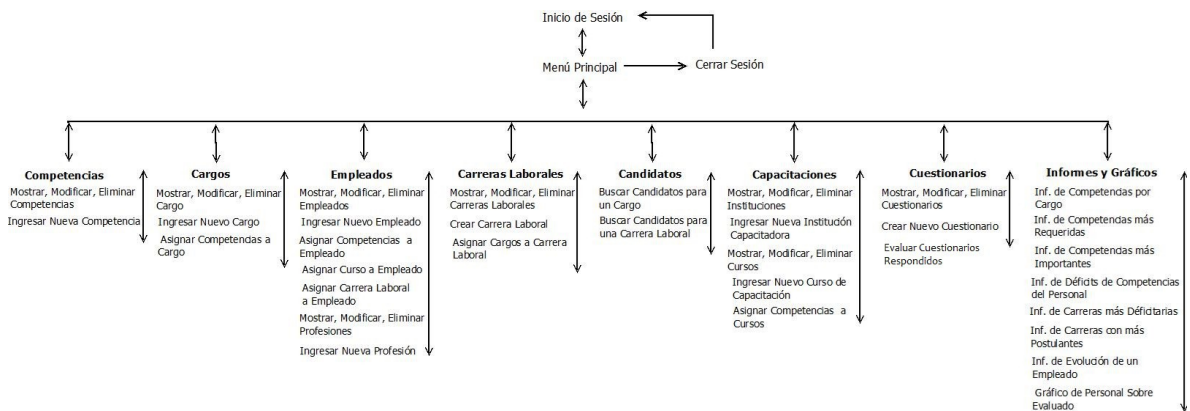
Inicio de Sesión

Menú Principal

Cerrar Sesión

Competencias

Mostrar, Modificar, Eliminar Competencias

Ingresar Nueva Competencia

Cargos

Mostrar, Modificar, Eliminar Cargo

Ingresar Nuevo Cargo

Asignar Competencias a Cargo

Empleados

Mostrar, Modificar, Eliminar Empleados

Ingresar Nuevo Empleado

Asignar Competencias a Empleado

Asignar Curso a Empleado

Asignar Carrera Laboral a Empleado

Mostrar, Modificar, Eliminar Profesiones

Ingresar Nueva Profesión

Carreras Laborales

Mostrar, Modificar, Eliminar Carreras Laborales

Crear Carrera Laboral

Asignar Cargos a Carrera Laboral

Candidatos

Buscar Candidatos para un Cargo

Buscar Candidatos para una Carrera Laboral

Capacitaciones

Mostrar, Modificar, Eliminar Instituciones

Ingresar Nueva Institución Capacitadora

Mostrar, Modificar, Eliminar Cursos

Ingresar Nuevo Curso de Capacitación

Asignar Competencias a Cursos

Cuestionarios

Mostrar, Modificar, Eliminar Cuestionarios

Crear Nuevo Cuestionario

Evaluar Cuestionarios Respondidos

Informes y Gráficos

Inf. de Competencias por Cargo

Inf. de Competencias más Requeridas

Inf. de Competencias más Importantes

Inf. de Déficits de Competencias del Personal

Inf. de Carreras más Deficitarias

Inf. de Carreras con más Postulantes

Inf. de Evolución de un Empleado

Gráfico de Personal Sobre Evaluado